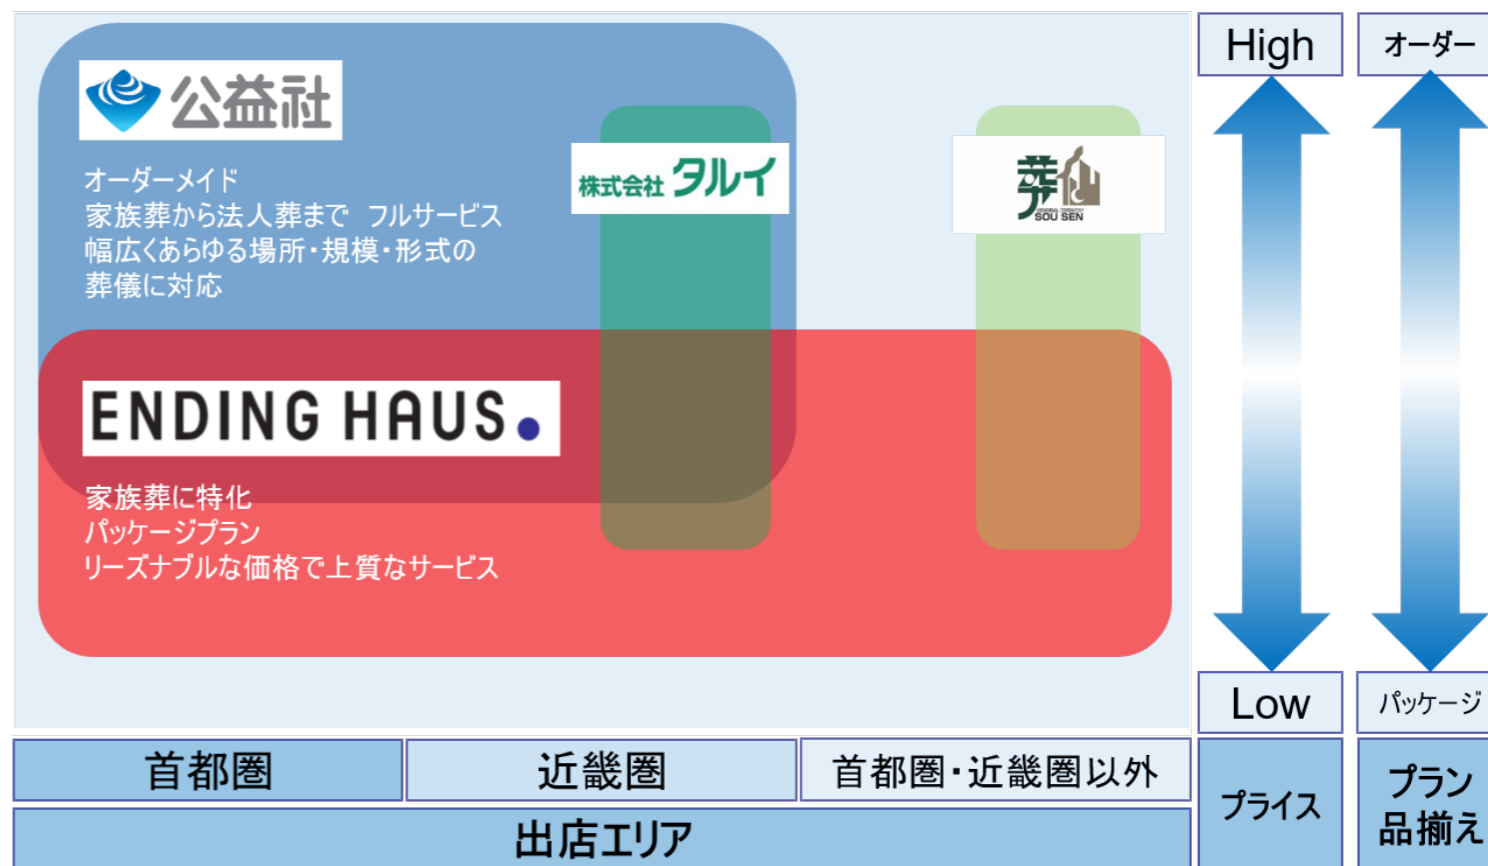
公益社

オーダーメイド
家族葬から法人葬まで フルサービス
幅広くあらゆる場所・規模・形式の
葬儀に対応

株式会社 タルイ

葬仙
SOU SEN

ENDING HAUS.

家族葬に特化
パッケージプラン
リーズナブルな価格で上質なサービス

High

Low

オーダー

パッケージ

| 首都圏 | 近畿圏 | 首都圏・近畿圏以外 |
|---|---|---|

出店エリア

プライス

プラン
品揃え